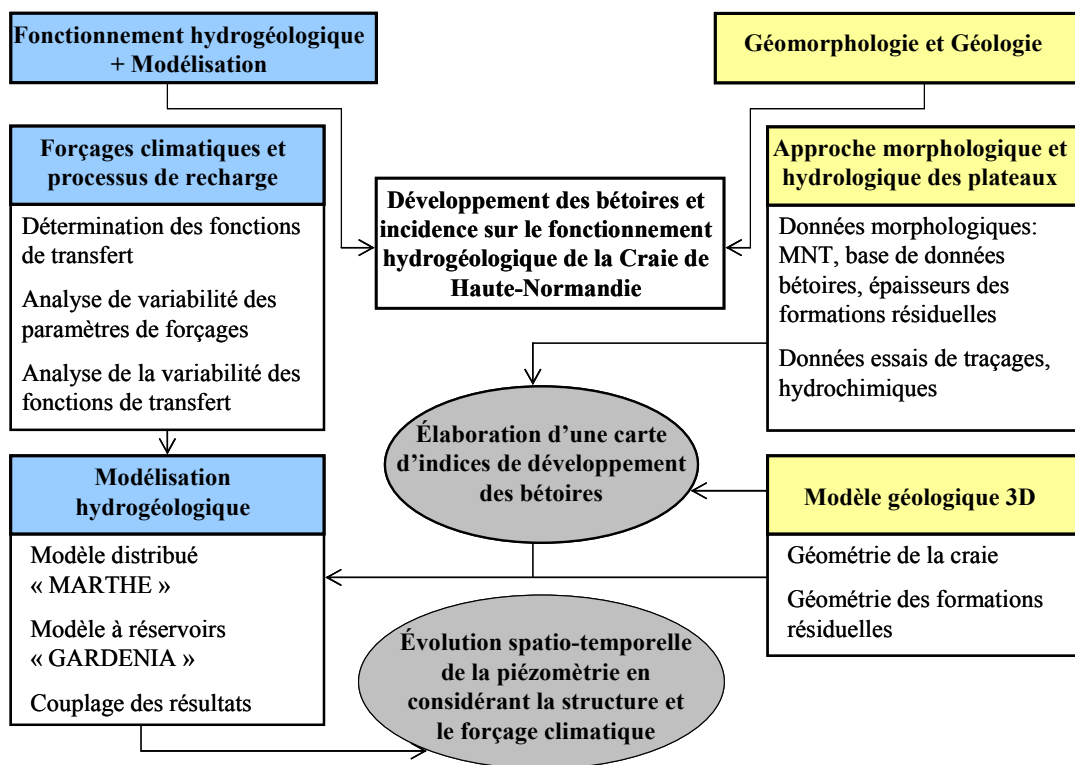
Fonctionnement hydrogéologique + Modélisation

Géomorphologie et Géologie

Forçages climatiques et processus de recharge

Détermination des fonctions de transfert

Analyse de variabilité des paramètres de forçages

Analyse de la variabilité des fonctions de transfert

Développement des bétoires et incidence sur le fonctionnement hydrogéologique de la Craie de Haute-Normandie

Approche morphologique et hydrologique des plateaux

Données morphologiques: MNT, base de données bétoires, épaisseurs des formations résiduelles

Données essais de traçages, hydrochimiques

Élaboration d'une carte d'indices de développement des bétoires

Modélisation hydrogéologique

Modèle distribué « MARTHE »

Modèle à réservoirs « GARDENIA »

Couplage des résultats

Modèle géologique 3D

Géométrie de la craie

Géométrie des formations résiduelles

Évolution spatio-temporelle de la piézométrie en considérant la structure et le forçage climatique